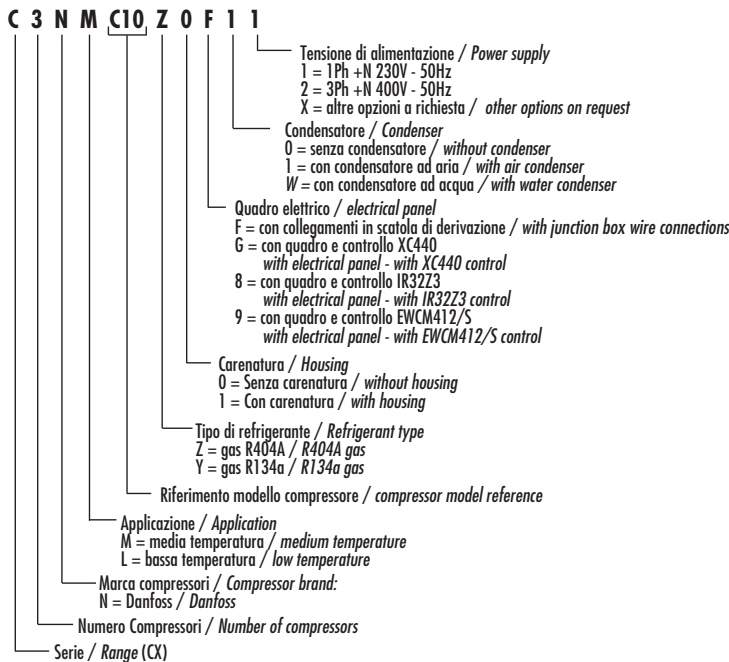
C 3 N M C10 Z 0 F 1 1

Tensione di alimentazione / Power supply
1 = 1Ph +N 230V - 50Hz
2 = 3Ph +N 400V - 50Hz
X = altre opzioni a richiesta / other options on request

Condensatore / Condenser
0 = senza condensatore / without condenser
1 = con condensatore ad aria / with air condenser
W = con condensatore ad acqua / with water condenser

Quadro elettrico / electrical panel
F = con collegamenti in scatola di derivazione / with junction box wire connections
G = con quadro e controllo XC440
with electrical panel - with XC440 control
8 = con quadro e controllo IR32Z3
with electrical panel - with IR32Z3 control
9 = con quadro e controllo EWCM412/S
with electrical panel - with EWCM412/S control

Carenatura / Housing
0 = Senza carenatura / without housing
1 = Con carenatura / with housing

Tipo di refrigerante / Refrigerant type
Z = gas R404A / R404A gas
Y = gas R134a / R134a gas

Riferimento modello compressore / compressor model reference

Applicazione / Application
M = media temperatura / medium temperature
L = bassa temperatura / low temperature

Marca compressori / Compressor brand:
N = Danfoss / Danfoss

Numero Compressori / Number of compressors

Serie / Range (CX)